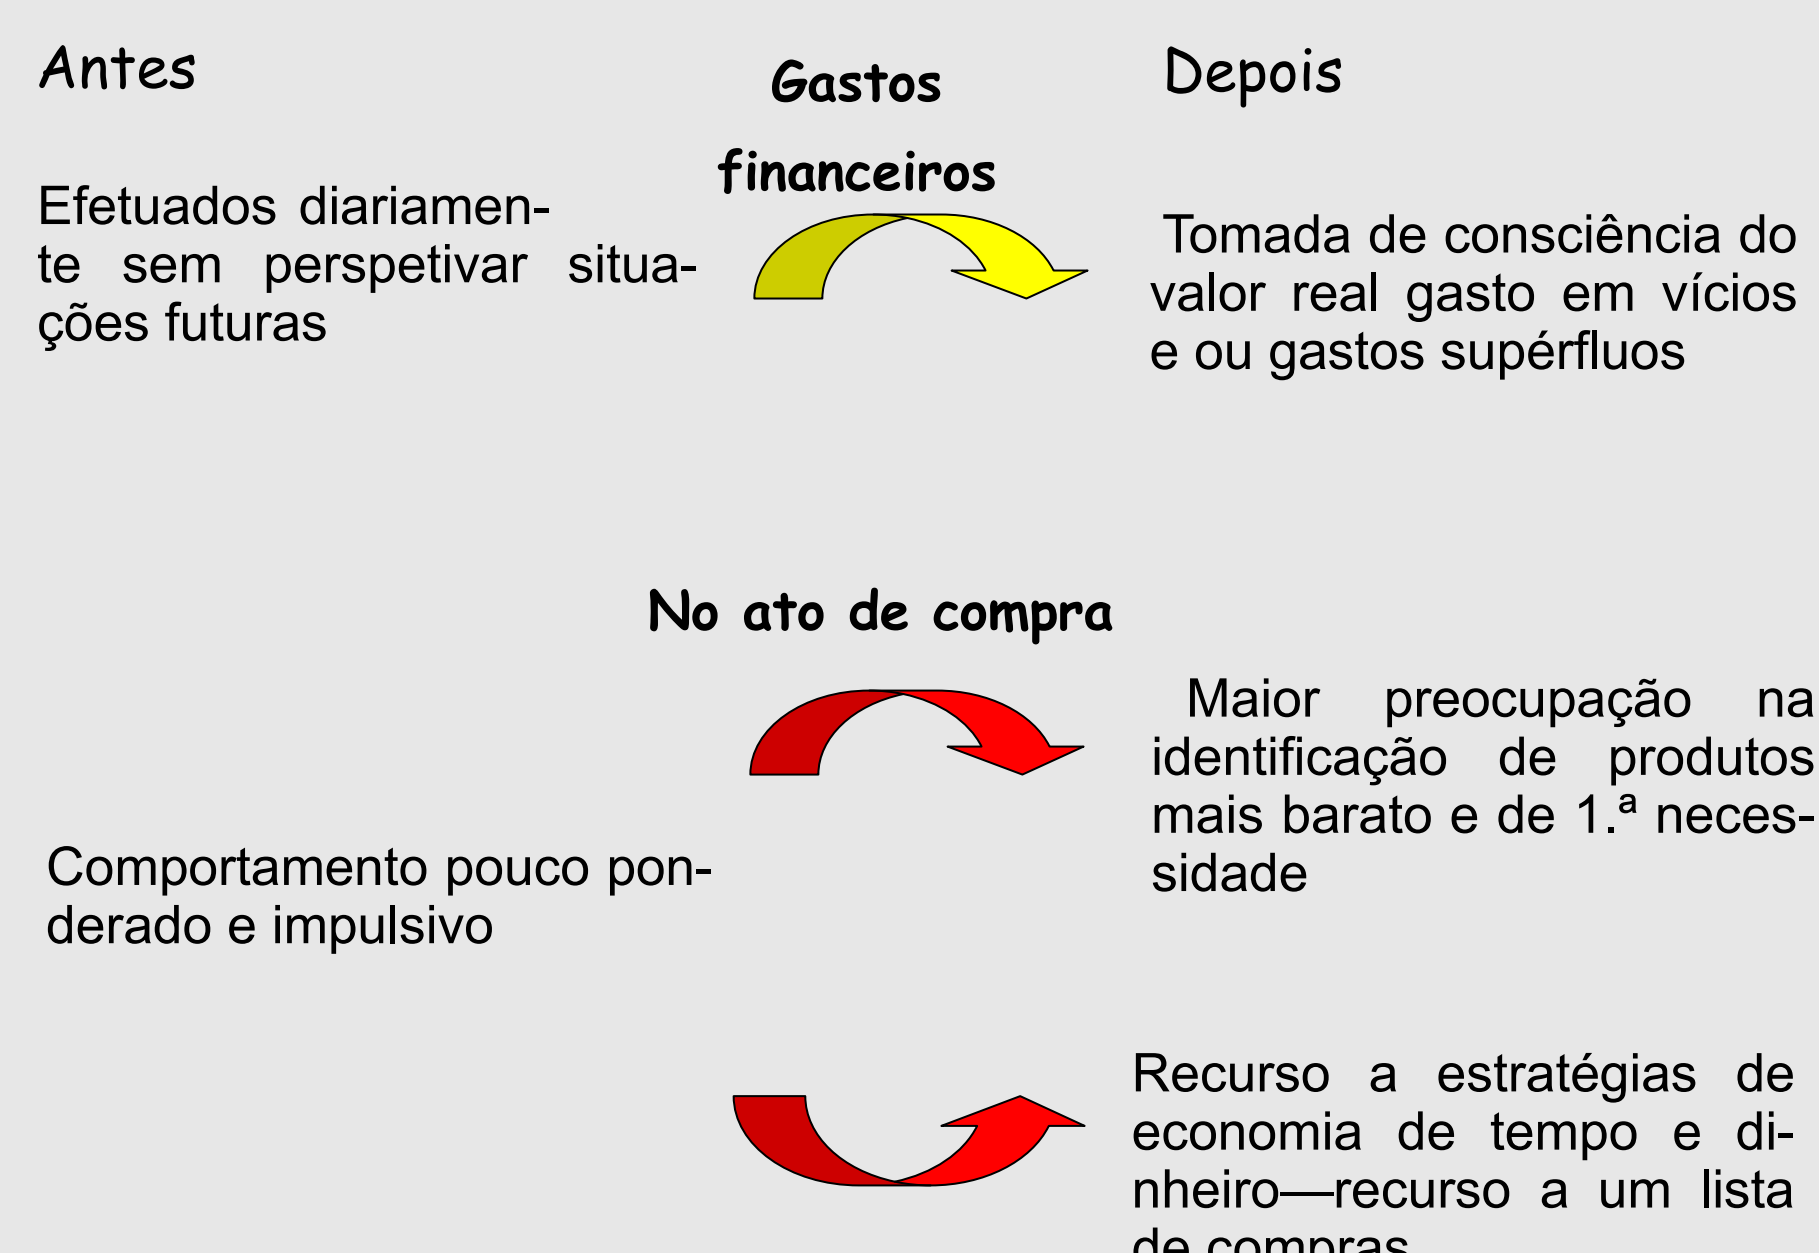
Antes

Gastos financeiros

Depois

Efetuados diariamente sem perspetivar situações futuras

Tomada de consciência do valor real gasto em vícios e ou gastos supérfluos

No ato de compra

Maior preocupação na identificação de produtos mais barato e de 1.ª necessidade

Comportamento pouco ponderado e impulsivo

Recurso a estratégias de economia de tempo e dinheiro—recurso a um lista de compras